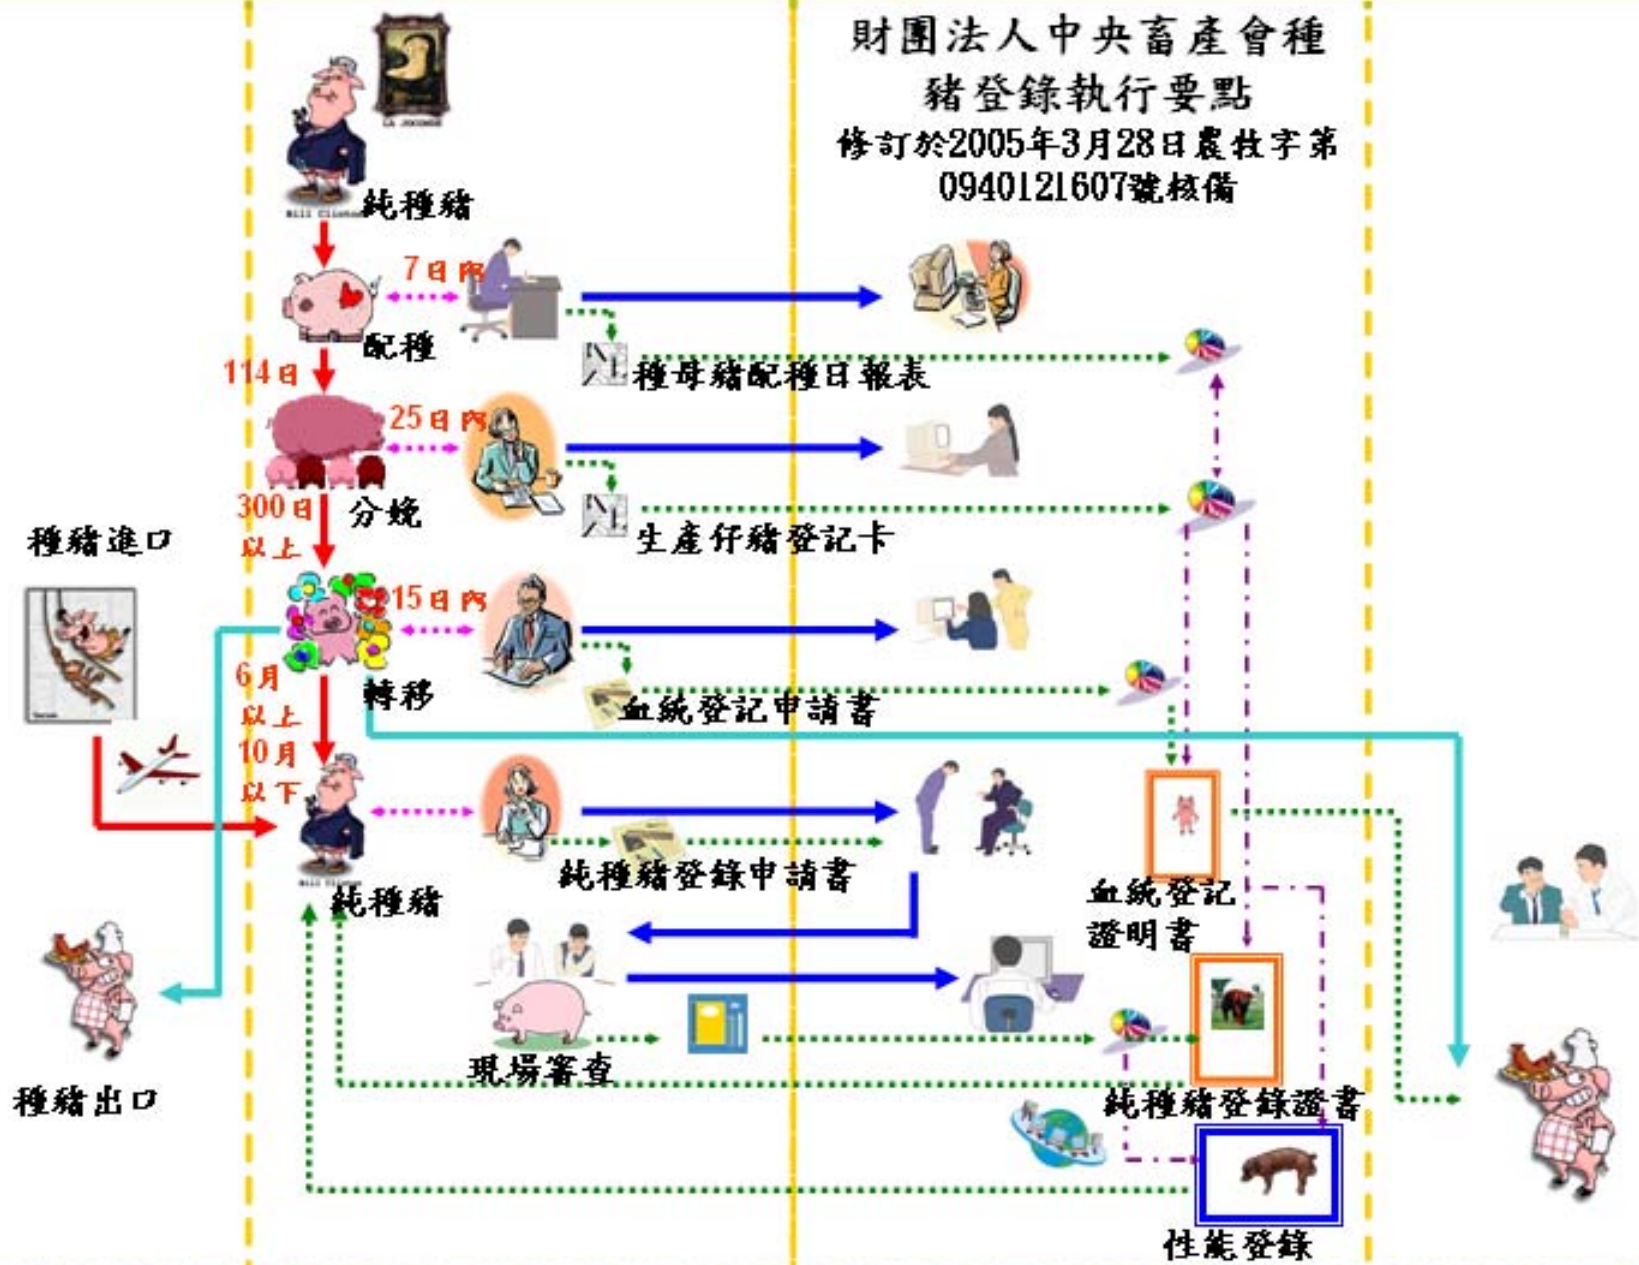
財團法人中央畜產會種豬登錄執行要點
修訂於2005年3月28日農牧字第0940121607號核備

純種豬

7日內

配種

114日

種母豬配種日報表

25日內

分娩

300日以上

生產仔豬登記卡

種豬進口

15日內

6月以上10月以下

轉移

血統登記申請書

純種豬

純種豬登錄申請書

血統登記證明書

種豬出口

現場審查

純種豬登錄證書

性能登錄